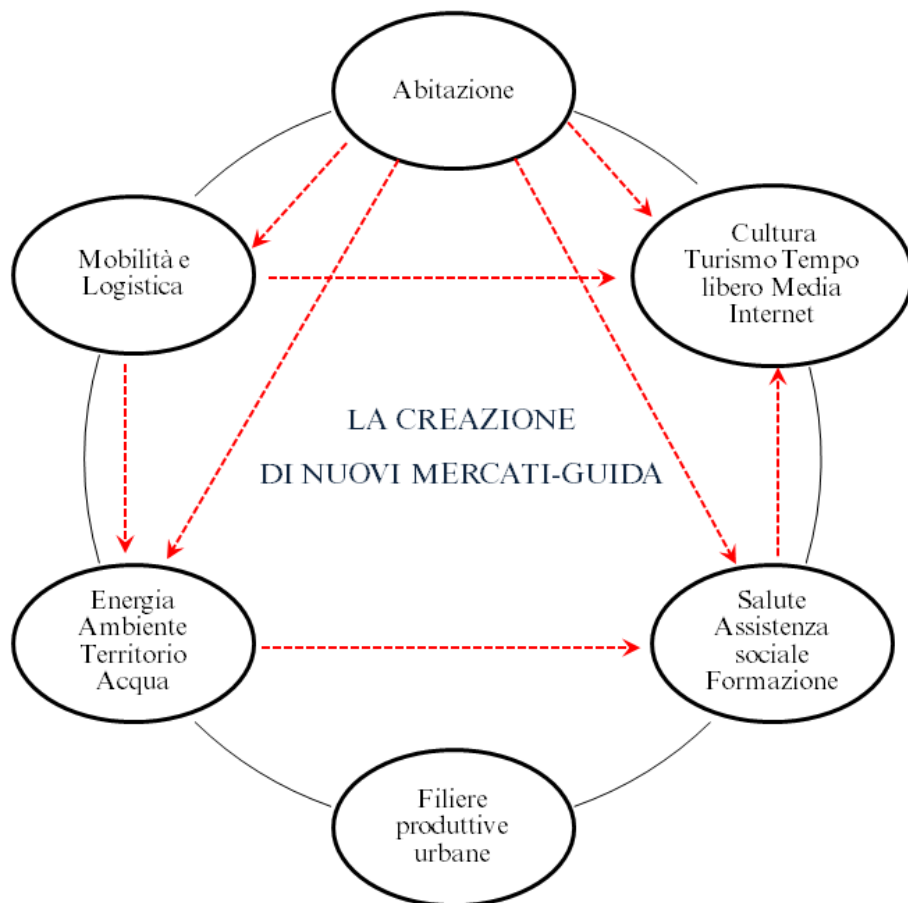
Abitazione

Mobilità e Logistica

Cultura Turismo Tempo libero Media Internet

LA CREAZIONE

DI NUOVI MERCATI-GUIDA

Energia Ambiente Territorio Acqua

Salute Assistenza sociale Formazione

Filiere produttive urbane